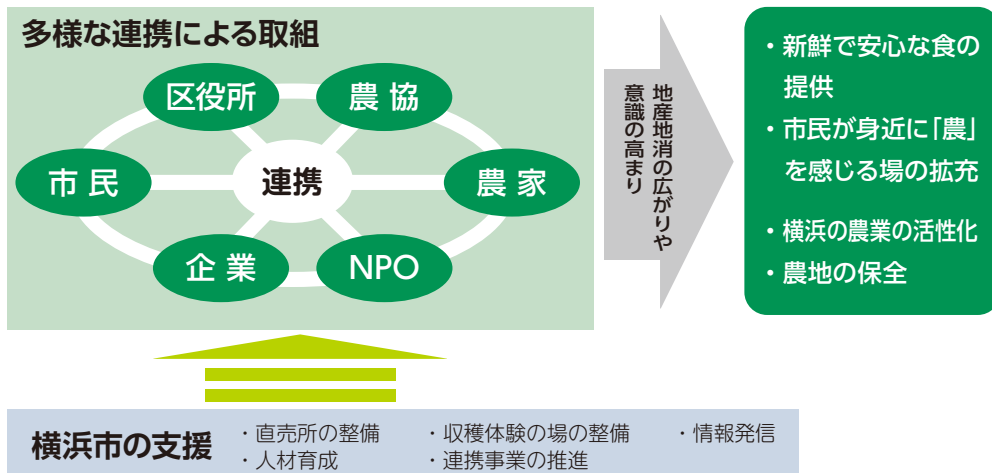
多様な連携による取組

区役所

農協

市民

連携

農家

企業

NPO

地産地消の広がりや意識の高まり

・新鮮で安心な食の提供
・市民が身近に「農」を感じる場の拡充
・横浜の農業の活性化
・農地の保全

横浜市の支援

・直売所の整備
・人材育成
・収穫体験の場の整備
・連携事業の推進
・情報発信